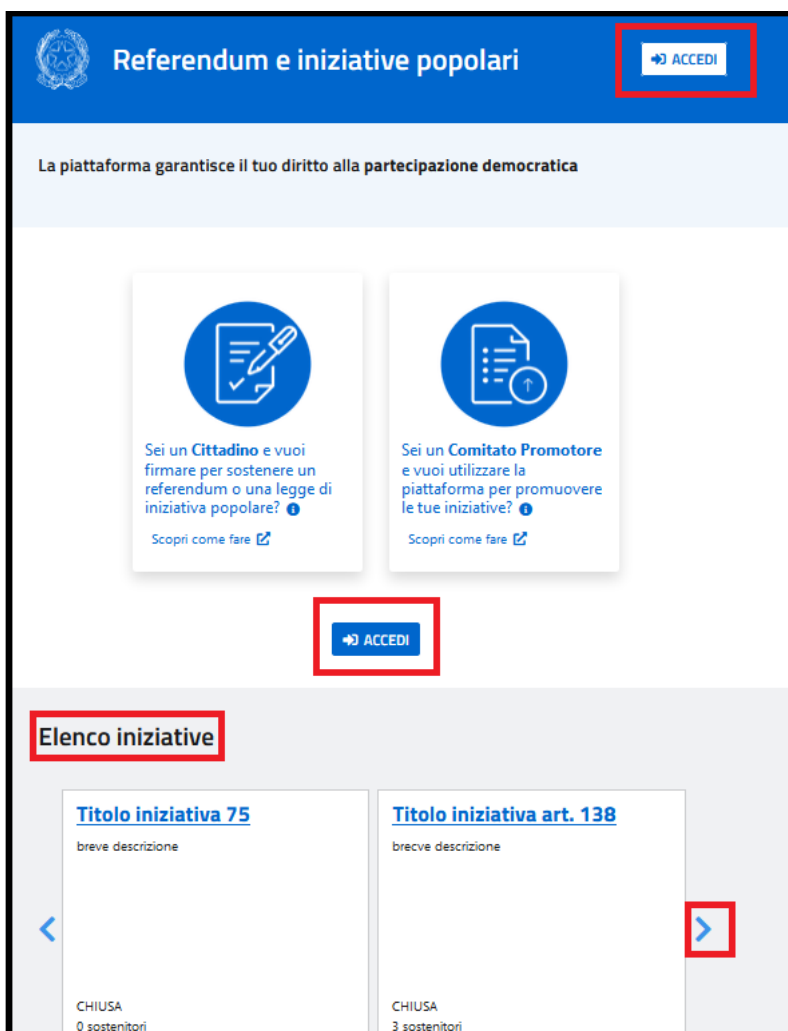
Referendum e iniziative popolari

ACCEDI

La piattaforma garantisce il tuo diritto alla partecipazione democratica

Sei un Cittadino e vuoi firmare per sostenere un referendum o una legge di iniziativa popolare?

Scopri come fare

Sei un Comitato Promotore e vuoi utilizzare la piattaforma per promuovere le tue iniziative?

Scopri come fare

ACCEDI

Elenco iniziative

Titolo iniziativa 75

breve descrizione

CHIUSA

0 sostenitori

Titolo iniziativa art. 138

brecve descrizione

CHIUSA

3 sostenitori